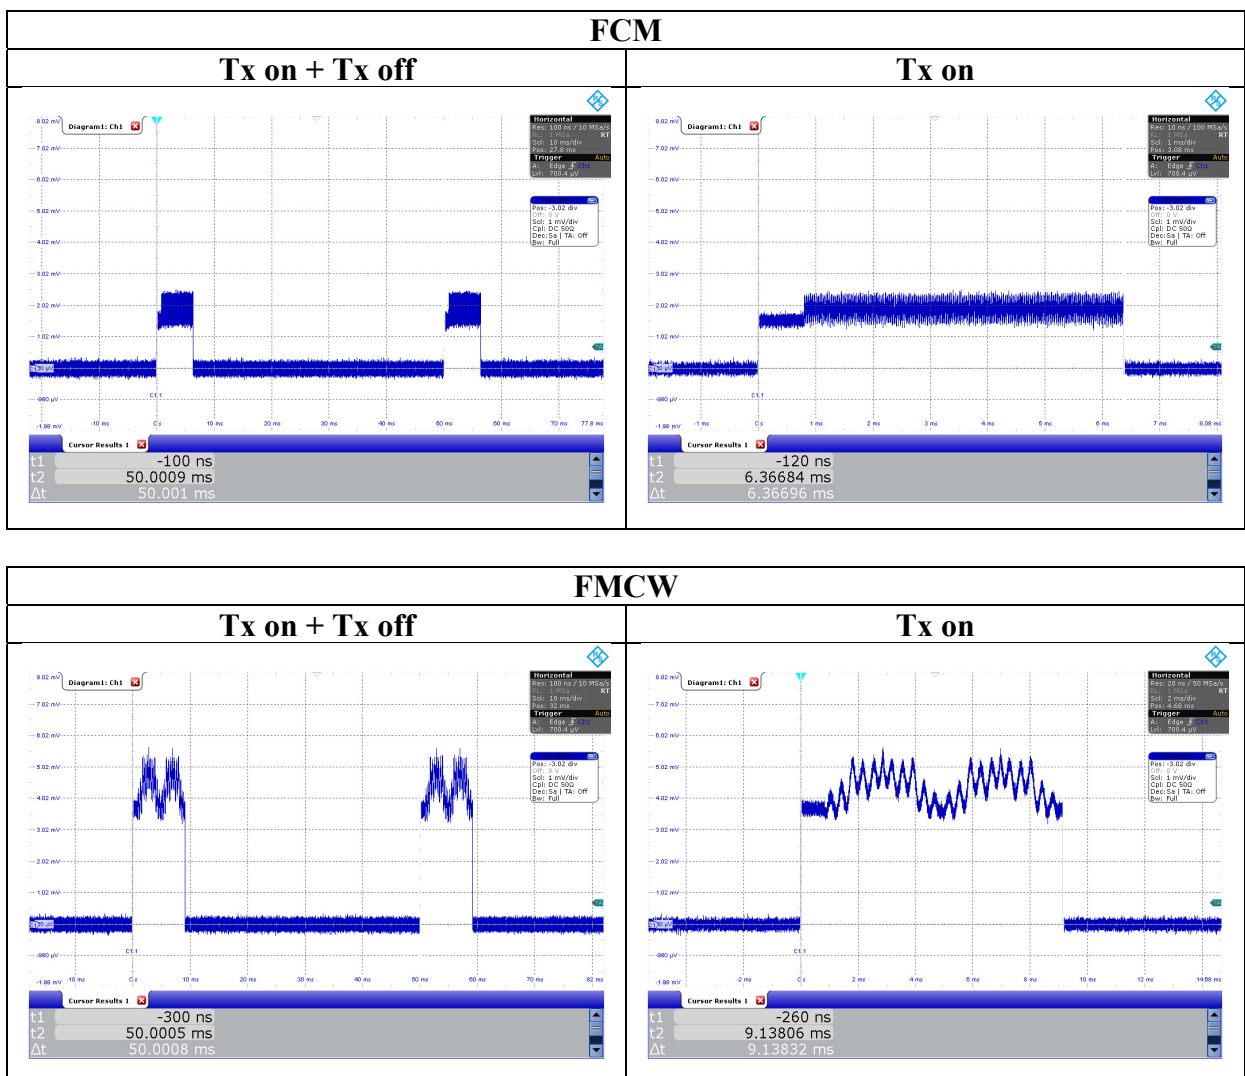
FCM

| Tx on + Tx off | Tx on |
|---|---|
| Diagram1: Ch1 | Diagram1: Ch1 |
| Horizontal Res: 100 ns / 10 MSa/s RT Scl: 10 ms/div Pos: 27.8 ms Trigger Auto A: Edge Ch1 Lvl: 700.4 µV | Horizontal Res: 10 ns / 100 MSa/s RT Scl: 1 ms/div Pos: 3.08 ms Trigger Auto A: Edge Ch1 Lvl: 700.4 µV |
| Pos: -3.02 div Off: 0 V Scl: 1 mV/div Cpl: DC 50Ω Dec: Sa \| TA: Off Bw: Full | Pos: -3.02 div Off: 0 V Scl: 1 mV/div Cpl: DC 50Ω Dec: Sa \| TA: Off Bw: Full |
| 8.02 mV 7.02 mV 6.02 mV 5.02 mV 4.02 mV 3.02 mV 2.02 mV 1.02 mV -980 µV -1.98 mV | 8.02 mV 7.02 mV 6.02 mV 5.02 mV 4.02 mV 3.02 mV 2.02 mV 1.02 mV -980 µV -1.98 mV |
| -10 ms 0 s 10 ms 20 ms 30 ms 40 ms 50 ms 60 ms 70 ms 77.8 ms | -1 ms 0 s 1 ms 2 ms 3 ms 4 ms 5 ms 6 ms 7 ms 8.08 ms |
| Cursor Results 1 | Cursor Results 1 |
| t1 -100 ns | t1 -120 ns |
| t2 50.0009 ms | t2 6.36684 ms |
| Δt 50.001 ms | Δt 6.36696 ms |

FMCW

| Tx on + Tx off | Tx on |
|---|---|
| Diagram1: Ch1 | Diagram1: Ch1 |
| Horizontal Res: 100 ns / 10 MSa/s RT Scl: 10 ms/div Pos: 32 ms Trigger Auto A: Edge Ch1 Lvl: 700.4 µV | Horizontal Res: 20 ns / 50 MSa/s RT Scl: 2 ms/div Pos: 4.68 ms Trigger Auto A: Edge Ch1 Lvl: 700.4 µV |
| Pos: -3.02 div Off: 0 V Scl: 1 mV/div Cpl: DC 50Ω Dec: Sa \| TA: Off Bw: Full | Pos: -3.02 div Off: 0 V Scl: 1 mV/div Cpl: DC 50Ω Dec: Sa \| TA: Off Bw: Full |
| 8.02 mV 7.02 mV 6.02 mV 5.02 mV 4.02 mV 3.02 mV 2.02 mV 1.02 mV -980 µV -1.98 mV | 8.02 mV 7.02 mV 6.02 mV 5.02 mV 4.02 mV 3.02 mV 2.02 mV 1.02 mV -980 µV -1.98 mV |
| -10 ms 0 s 10 ms 20 ms 30 ms 40 ms 50 ms 60 ms 70 ms 82 ms | -2 ms 0 s 2 ms 4 ms 6 ms 8 ms 10 ms 12 ms 14.68 ms |
| Cursor Results 1 | Cursor Results 1 |
| t1 -300 ns | t1 -260 ns |
| t2 50.0005 ms | t2 9.13806 ms |
| Δt 50.0008 ms | Δt 9.13832 ms |